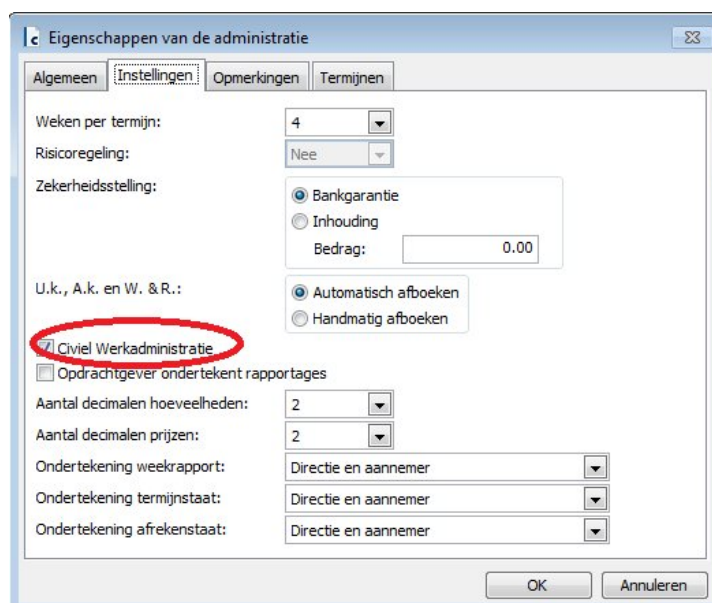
c Eigenschappen van de administratie

Algemeen | Instellingen | Opmerkingen | Termijnen

Weken per termijn: 4

Risicoregeling: Nee

Zekerheidsstelling:
Bankgarantie
Inhouding
Bedrag: 0.00

U.k., A.k. en W. &R.:
Automatisch afboeken
Handmatig afboeken

Civiel Werkadministratie
Opdrachtgever ondertekent rapportages

Aantal decimalen hoeveelheden: 2
Aantal decimalen prijzen: 2
Ondertekening weekrapport: Directie en aannemer
Ondertekening termijnstaat: Directie en aannemer
Ondertekening afrekenstaat: Directie en aannemer

OK
Annuleren